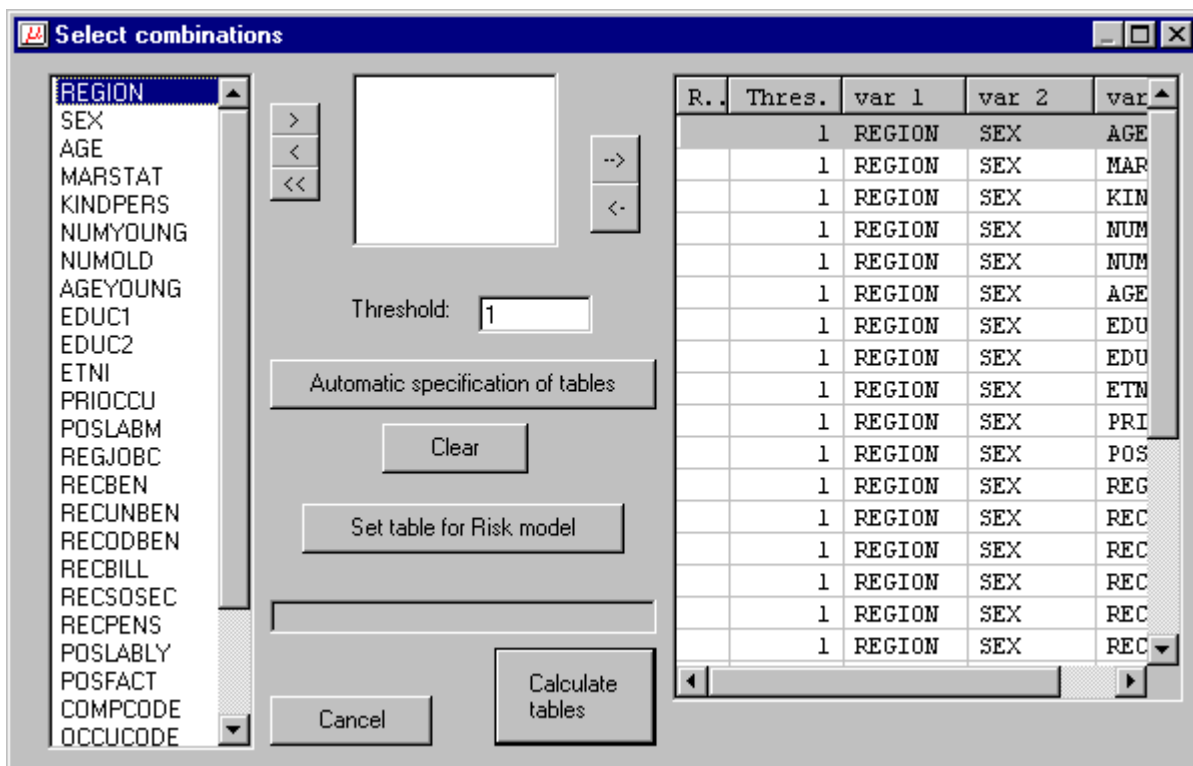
Select combinations

REGION
SEX
AGE
MARSTAT
KINDPERS
NUMYOUNG
NUMOLD
AGEYOUNG
EDUC1
EDUC2
ETNI
PRIOCCU
POSLABM
REGJOBC
RECBEN
RECUNBEN
RECODBEN
RECBILL
RECSOSEC
RECPENS
POSLABLY
POSFACT
COMPCODE
OCCUCODE

>
<
<<

-->
<-

Threshold: 1

Automatic specification of tables

Clear

Set table for Risk model

Cancel

Calculate tables

| R.. | Thres. | var 1 | var 2 | var |
|---|---|---|---|---|
| | 1 | REGION | SEX | AGE |
| | 1 | REGION | SEX | MAR |
| | 1 | REGION | SEX | KIN |
| | 1 | REGION | SEX | NUM |
| | 1 | REGION | SEX | NUM |
| | 1 | REGION | SEX | AGE |
| | 1 | REGION | SEX | EDU |
| | 1 | REGION | SEX | EDU |
| | 1 | REGION | SEX | ETN |
| | 1 | REGION | SEX | PRI |
| | 1 | REGION | SEX | POS |
| | 1 | REGION | SEX | REG |
| | 1 | REGION | SEX | REC |
| | 1 | REGION | SEX | REC |
| | 1 | REGION | SEX | REC |
| | 1 | REGION | SEX | REC |
| | 1 | REGION | SEX | REC |